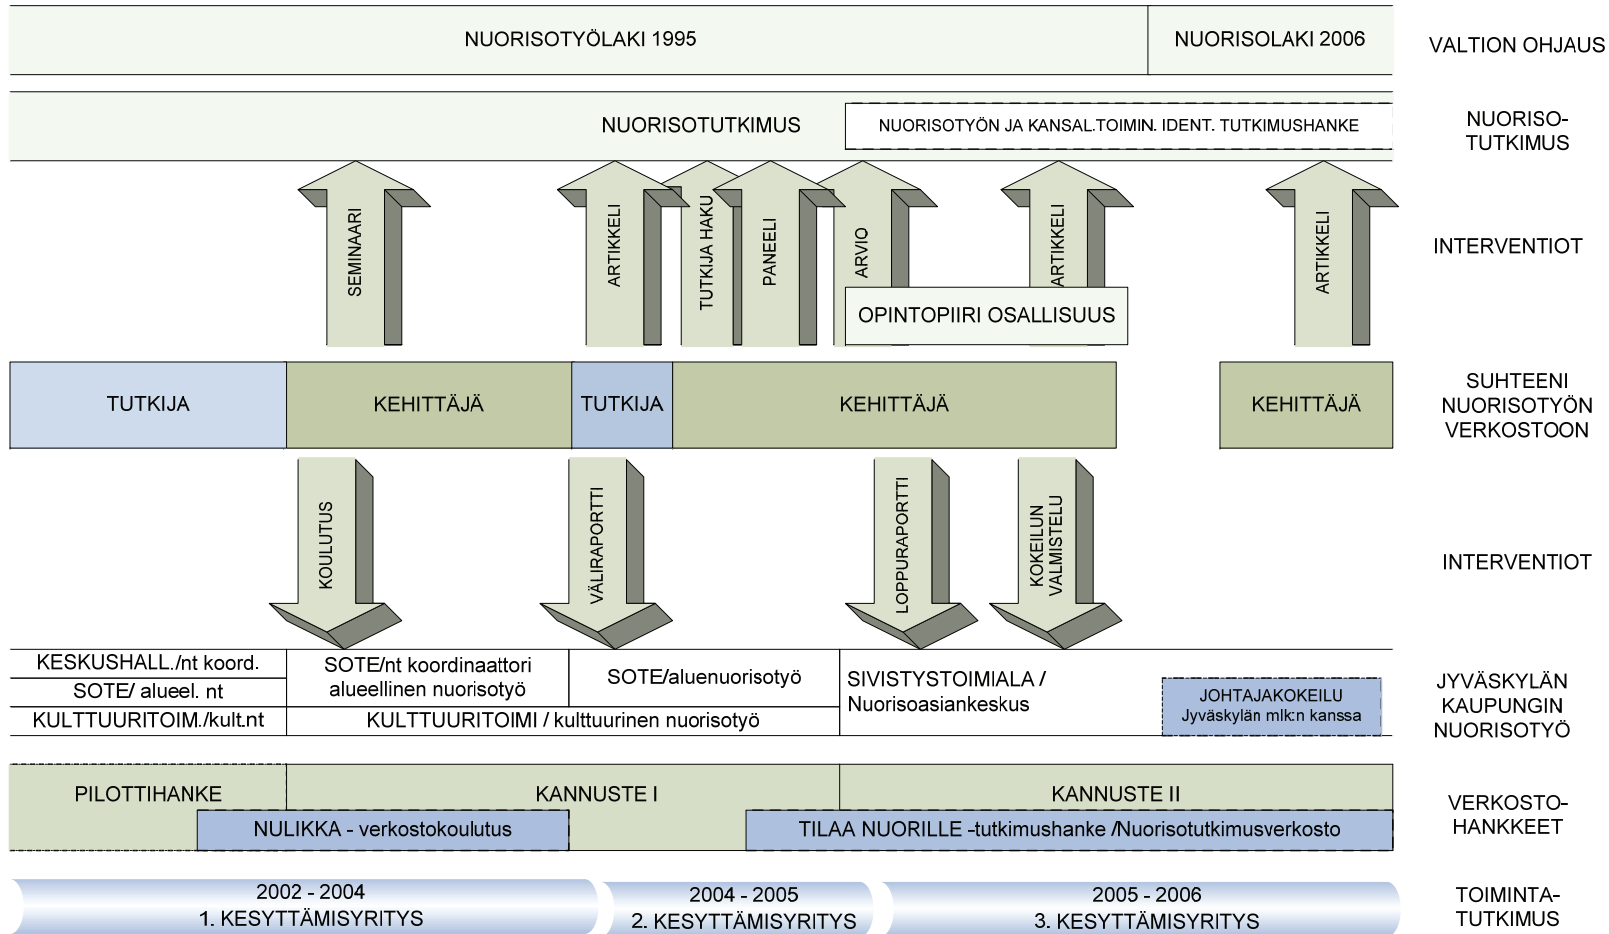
NUORISOTYÖLAKI 1995

NUORISOLAKI 2006

VALTION OHJAUS

NUORISOTUTKIMUS

NUORISOTYÖN JA KANSAL.TOIMIN. IDENT. TUTKIMUSHANKE

NUORISO-TUTKIMUS

SEMINAARI

ARTIKKELI

TUTKIJA HAKU

PANEELI

ARVIO

ARTIKKELI

ARTIKKELI

OPINTOPIIRI OSALLISUUS

INTERVENTIOT

| TUTKIJA | KEHITTÄJÄ | TUTKIJA | KEHITTÄJÄ | | KEHITTÄJÄ |
|---|---|---|---|---|---|

SUHTEENI NUORISOTYÖN VERKOSTOON

KOULUTUS

VÄLIRAPORTTI

LOPPURAPORTTI

KOKEILUN VALMISTELU

INTERVENTIOT

| KESKUSHALL./nt koord. | SOTE/nt koordinaattori alueellinen nuorisotyö | SOTE/aluenuorisotyö | SIVISTYSTOIMIALA / Nuorisoasiankeskus | JOHTAJAKOKEILU Jyväskylän mlk:n kanssa |
|---|---|---|---|---|
| SOTE/ alueel. nt | | | | |
| KULTTUURITOIM./kult.nt | KULTTUURITOIMI / kulttuurinen nuorisotyö | | | |

JYVÄSKYLÄN KAUPUNGIN NUORISOTYÖ

PILOTTIHANKE

KANNUSTE I

KANNUSTE II

NULIKKA - verkostokoulutus

TILAA NUORILLE -tutkimushanke /Nuorisotutkimusverkosto

VERKOSTO-HANKKEET

2002 - 2004
1. KESYTTÄMISYRITYS

2004 - 2005
2. KESYTTÄMISYRITYS

2005 - 2006
3. KESYTTÄMISYRITYS

TOIMINTA-TUTKIMUS